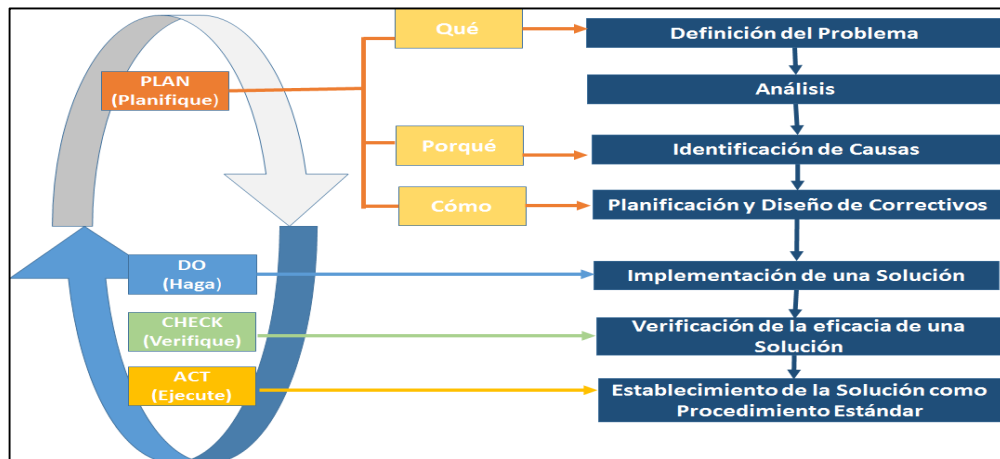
PLAN
(Planifique)

Qué

Porqué

Cómo

Definición del Problema

Análisis

Identificación de Causas

Planificación y Diseño de Correctivos

DO
(Haga)

Implementación de una Solución

CHECK
(Verifique)

Verificación de la eficacia de una Solución

ACT
(Ejecute)

Establecimiento de la Solución como Procedimiento Estándar